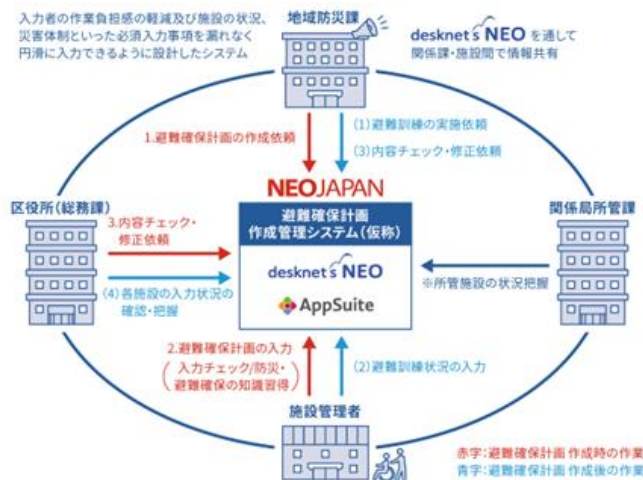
入力者の作業負担感の軽減及び施設の状況、災害体制といった必須入力事項を漏れなく円滑に入力できるように設計したシステム

地域防災課

desknet's NEO を通して関係課・施設間で情報共有

1.避難確保計画の作成依頼

(1)避難訓練の実施依頼

(3)内容チェック・修正依頼

NEOJAPAN

区役所(総務課)

3.内容チェック・修正依頼

(4)各施設の入力状況の確認・把握

避難確保計画作成管理システム(仮称)

desknet's NEO

AppSuite

関係局所管課

※所管施設の状況把握

2.避難確保計画の入力

(入力チェック/防災・避難確保の知識習得)

(2)避難訓練状況の入力

施設管理者

赤字:避難確保計画 作成時の作業

青字:避難確保計画 作成後の作業